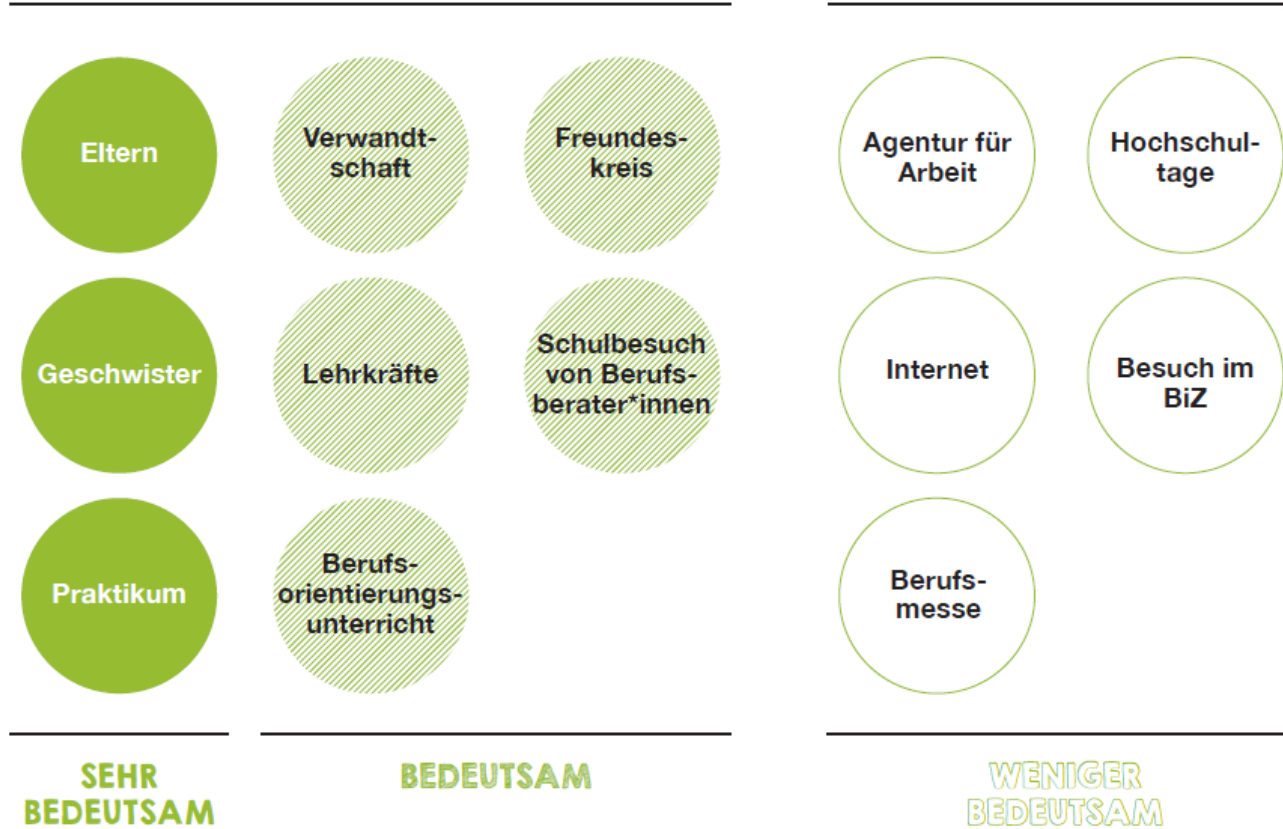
Eltern

Verwandtschaft

Freundeskreis

Agentur für Arbeit

Hochschultage

Geschwister

Lehrkräfte

Schulbesuch von Berufsberater*innen

Internet

Besuch im BiZ

Praktikum

Berufsorientierungsunterricht

Berufsmesse

SEHR BEDEUTSAM

BEDEUTSAM

WENIGER BEDEUTSAM